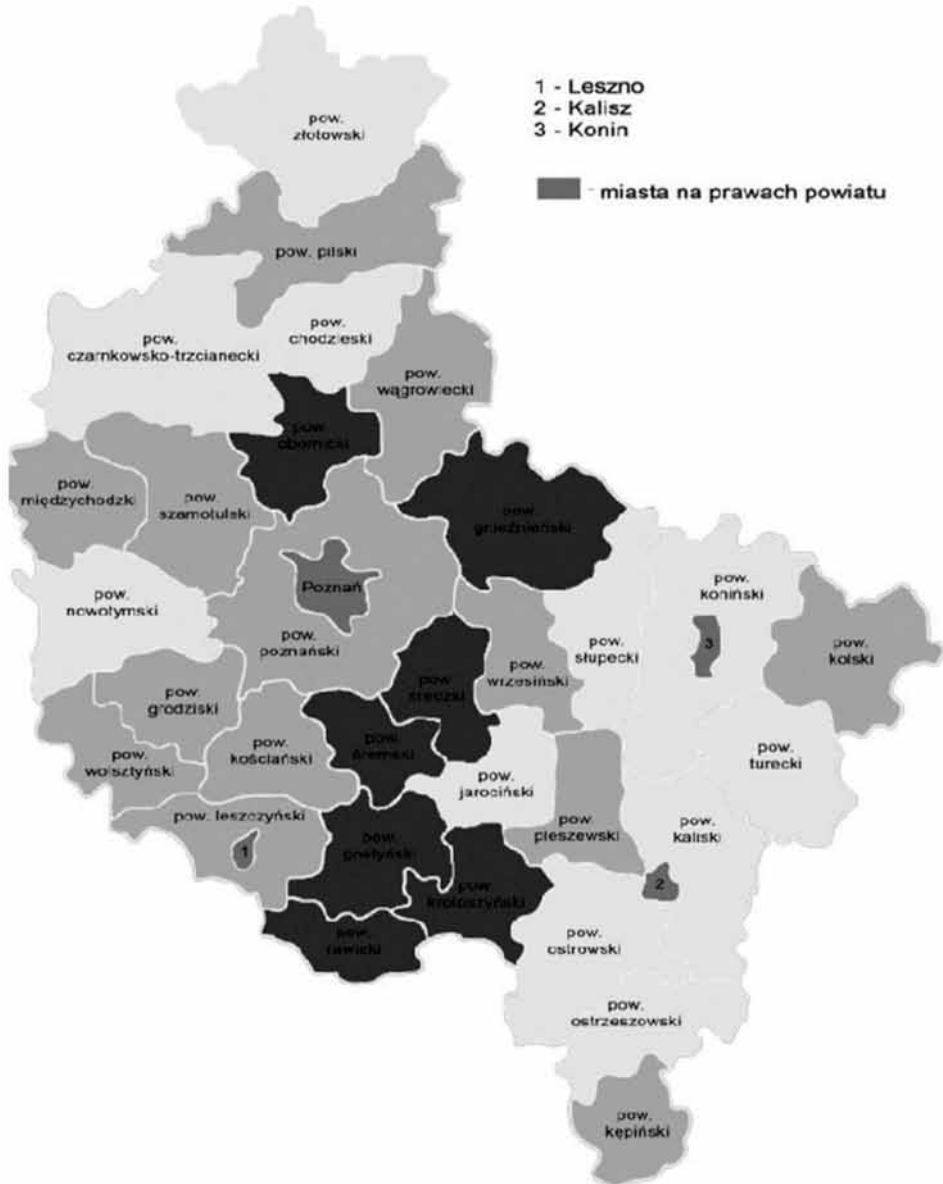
1 - Leszno
2 - Kalisz
3 - Konin

miasta na prawach powiatu

pow. złotowski

pow. pilski

pow. czarnkowsko-trzcianecki

pow. chodzieski

pow. wągrowiecki

pow. obornicki

pow. międzychodzki

pow. szamotulski

pow. gnieźnieński

Poznań

pow. nowotymski

pow. koniński

3

pow. kolski

pow. poznański

pow. średzki

pow. wrzesiński

pow. słupecki

pow. grodziski

pow. śremski

pow. kościański

pow. wolsztyński

pow. turecki

pow. jarociński

pow. leszczyński

1

pow. pleszewski

pow. kaliski

pow. gostyński

pow. krotoszyński

2

pow. rawicki

pow. ostrowski

pow. ostrzeszowski

pow. kępiński